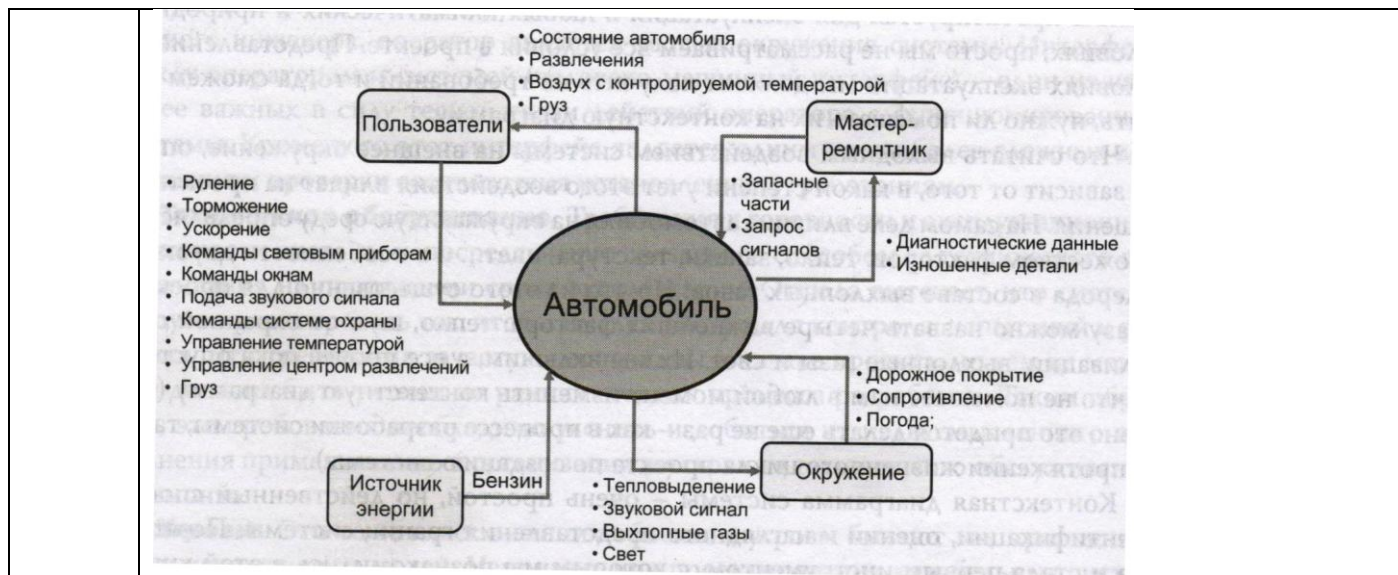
• Состояние автомобиля
• Развлечения
• Воздух с контролируемой температурой
• Груз

Пользователи

Мастер-ремонтник

• Руление
• Торможение
• Ускорение
• Команды световым приборам
• Команды окнам
• Подача звукового сигнала
• Команды системе охраны
• Управление температурой
• Управление центром развлечений
• Груз

• Запасные части
• Запрос сигналов

• Диагностические данные
• Изношенные детали

Автомобиль

• Дорожное покрытие
• Сопротивление
• Погода;

Источник энергии

Бензин

Окружение

• Тепловыделение
• Звуковой сигнал
• Выхлопные газы
• Свет